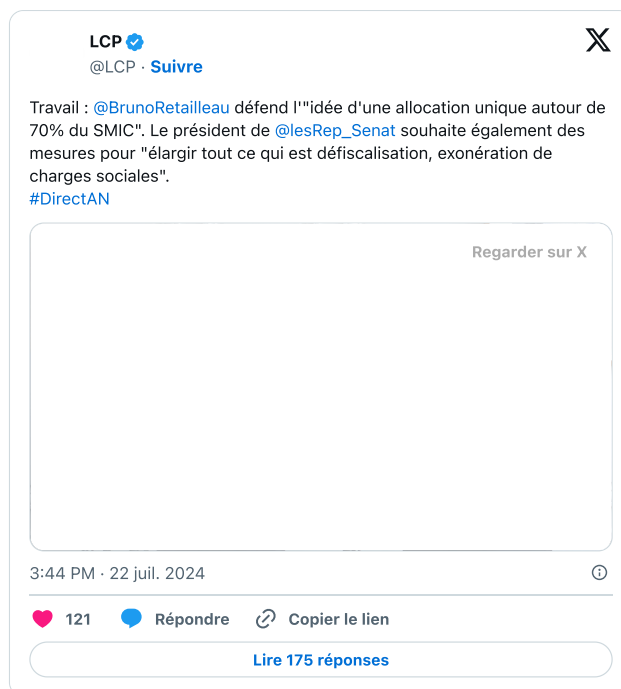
LCP
@LCP · Suivre

Travail : @BrunoRetailleau défend l'"idée d'une allocation unique autour de 70% du SMIC". Le président de @lesRep_Senat souhaite également des mesures pour "élargir tout ce qui est défiscalisation, exonération de charges sociales".
#DirectAN

Regarder sur X

3:44 PM · 22 juil. 2024

121 Répondre Copier le lien

Lire 175 réponses